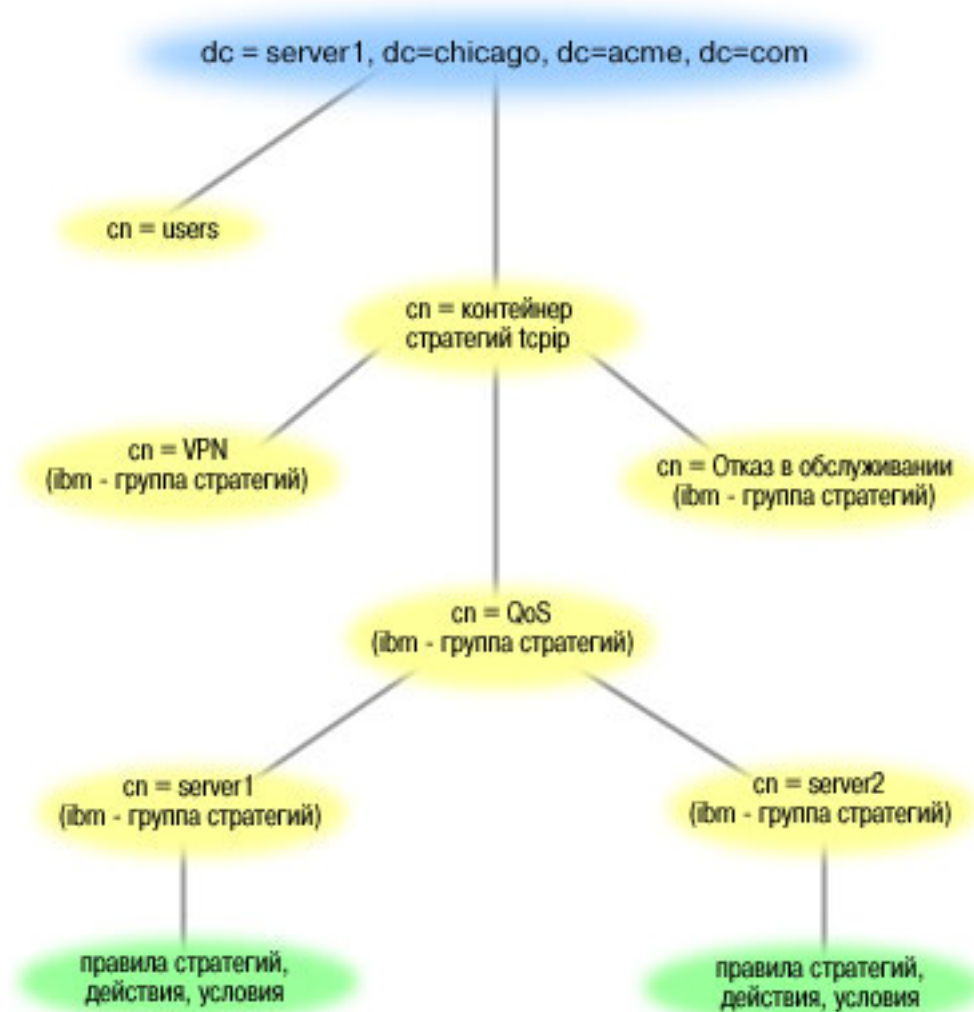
dc = server1, dc=chicago, dc=acme, dc=com

cn = users

cn = контейнер стратегий tcpip

cn = VPN (ibm - группа стратегий)

cn = Отказ в обслуживании (ibm - группа стратегий)

cn = QoS (ibm - группа стратегий)

cn = server1 (ibm - группа стратегий)

cn = server2 (ibm - группа стратегий)

правила стратегий, действия, условия

правила стратегий, действия, условия